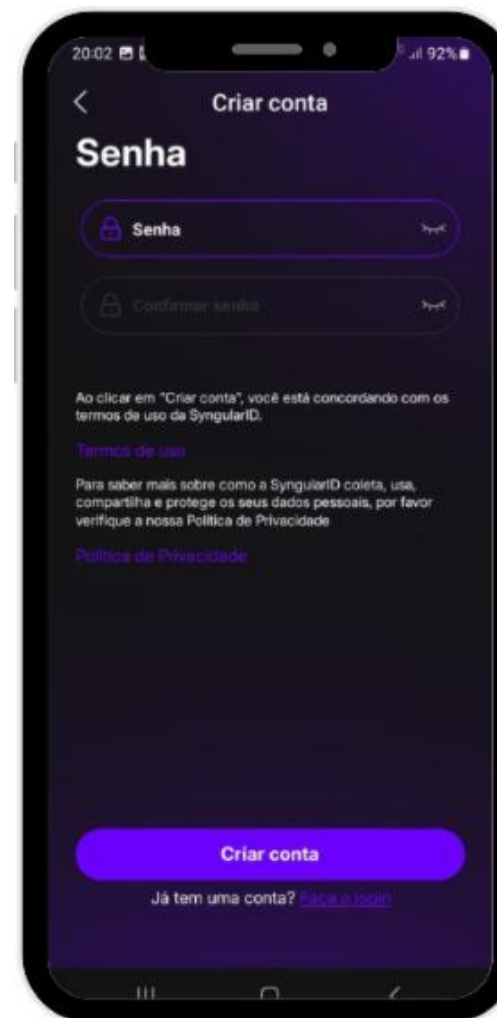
20:02 92%

<

Criar conta

Senha

Senha

Confirmar senha

Ao clicar em "Criar conta", você está concordando com os termos de uso da SyngularID.

Termos de uso

Para saber mais sobre como a SyngularID coleta, usa, compartilha e protege os seus dados pessoais, por favor verifique a nossa Política de Privacidade

Política de Privacidade

Criar conta

Já tem uma conta? Faça o login